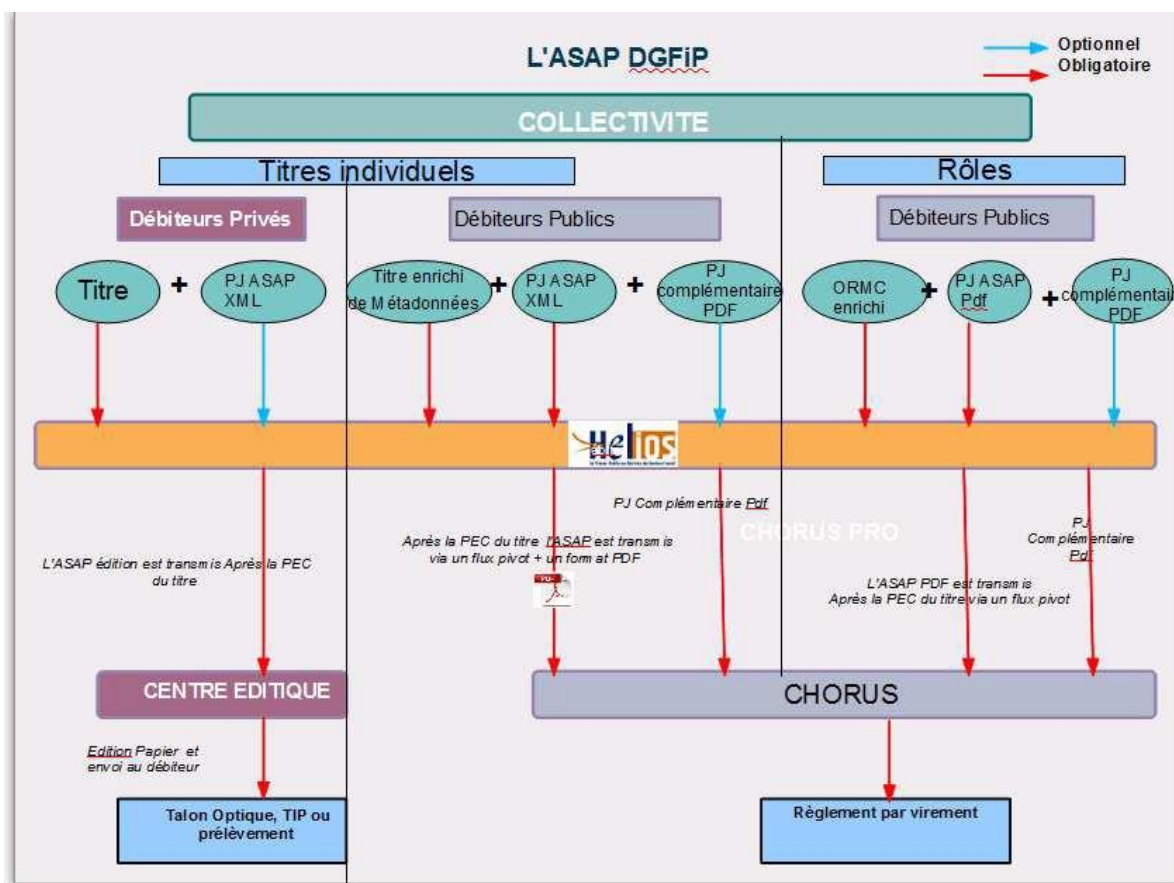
L'ASAP DGFiP

Optionnel
Obligatoire

COLLECTIVITE

Titres individuels

Rôles

Débiteurs Privés

Débiteurs Publics

Débiteurs Publics

Titre

+

PJ ASAP XML

Titre enrichi de Métadonnées

+

PJ ASAP XML

+

PJ complémentaire PDF

ORMC enrichi

+

PJ ASAP Pdf

+

PJ complémentai PDF

Helios

L'ASAP édition est transmis Après la PEC du titre

Après la PEC du titre l'ASAP est transmis via un flux pivot + un format PDF

PJ Complémentaire Pdf

CHORUS PRO

PJ Complémentaire Pdf

L'ASAP PDF est transmis Après la PEC du titre via un flux pivot

CENTRE EDITIQUE

CHORUS

Edition Papier et envoi au débiteur

Talon Optique, TIP ou prélèvement

Règlement par virement